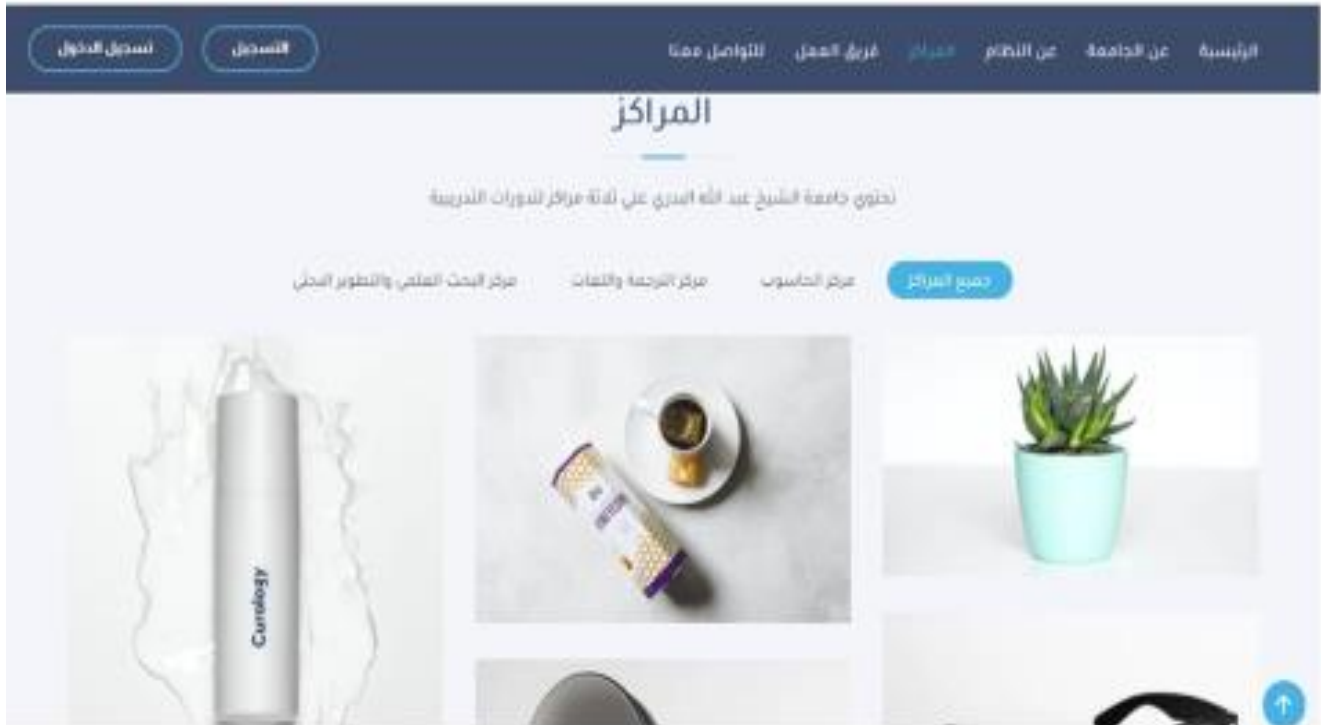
الرئيسية عن الجامعة عن النظام المراكز فريق العمل للتواصل معنا

التسجيل تسجيل الدخول

المراكز

تحتوي جامعة الشيخ عبد الله البدري على ثلاثة مراكز للدورات التدريبية

جميع المراكز مركز الحاسوب مركز الترجمة واللغات مركز البحث العلمي والتطوير المهني

Curology